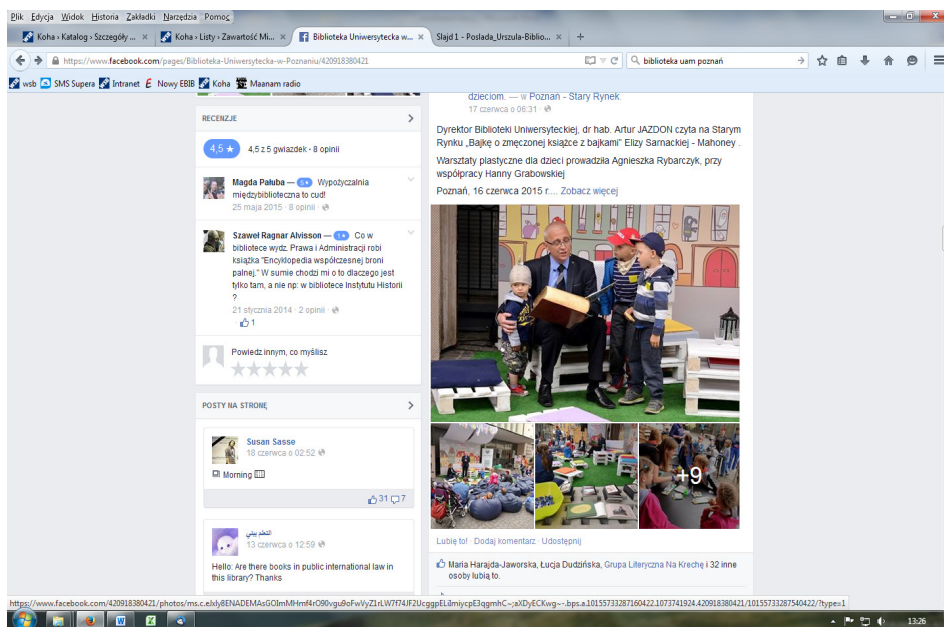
Plik Edycja Widok Historia Zakładki Narzędzia Pomoc

Koha › Katalog › Szczegóły ... ×
Koha › Listy › Zawartość Mi... ×
Biblioteka Uniwersytecka w... ×
Slajd 1 - Posiada_Urszula-Biblio... ×
+

https://www.facebook.com/pages/Biblioteka-Uniwersytecka-w-Poznaniu/420918380421

biblioteka uam poznań

wsb
SMS Supera
Intranet
Nowy EBIB
Koha
Maanam radio

RECENZJE

4,5 ★
4,5 z 5 gwiazdek · 8 opinii

Magda Paluba — 5 ★ Wypożyczalnia międzybiblioteczna to cud!
25 maja 2015 · 8 opinii

Szaweł Ragnar Alvisson — 1 ★ Co w bibliotece wydz. Prawa i Administracji robi książka "Encyklopedia współczesnej broni palnej." W sumie chodzi mi o to dlaczego jest tylko tam, a nie np: w bibliotece Instytutu Historii ?
21 stycznia 2014 · 2 opinii
1

Powiedz innym, co myślisz

POSTY NA STRONĘ

Susan Sasse
18 czerwca o 02:52
Morning

31 7

التعلم بيتي
13 czerwca o 12:59

Hello: Are there books in public international law in this library? Thanks

dzieciom. — w Poznań - Stary Rynek.
17 czerwca o 06:31

Dyrektor Biblioteki Uniwersyteckiej, dr hab. Artur JAZDON czyta na Starym Rynku „Bajkę o zmęczonej książce z bajkami" Elizy Sarnackiej - Mahoney .

Warsztaty plastyczne dla dzieci prowadziła Agnieszka Rybarczyk, przy współpracy Hanny Grabowskiej

Poznań, 16 czerwca 2015 r.... Zobacz więcej

+9

Lubię to! · Dodaj komentarz · Udostępnij

Maria Harajda-Jaworska, Łucja Dudzińska, Grupa Literycka Na Krechę i 32 inne osoby lubią to.

https://www.facebook.com/420918380421/photos/ms.c.eJxly8ENADEMAsGOImMHmf4rO90vgu9oFwVyZ1rLW7f74JF2UcggpE1ilmiycpE3qgmhC~;aXDyECKwg~-.bps.a.10155733287160422.1073741924.420918380421/10155733287540422/?type=1

13:26